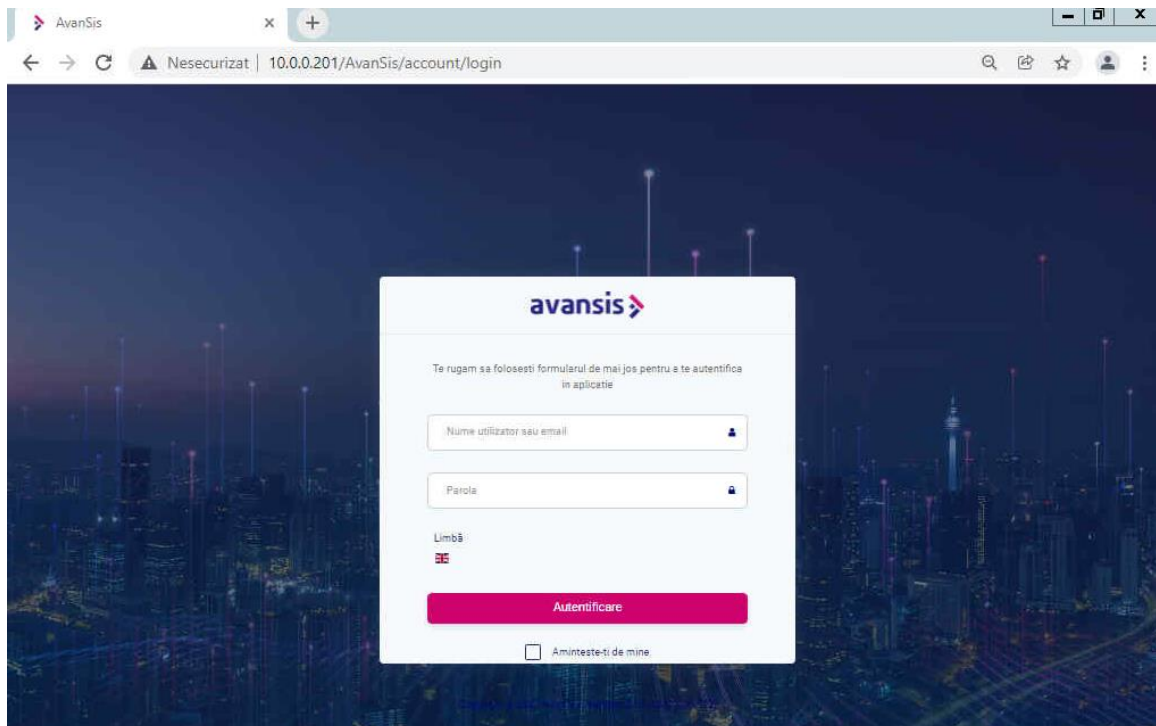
AvanSis

Nesecurizat | 10.0.0.201/AvanSis/account/login

avansis

Te rugam sa folosesti formularul de mai jos pentru a te autentifica in aplicatie

Nume utilizator sau email

Parola

Limbă

Autentificare

Aminteste-ti de mine

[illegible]